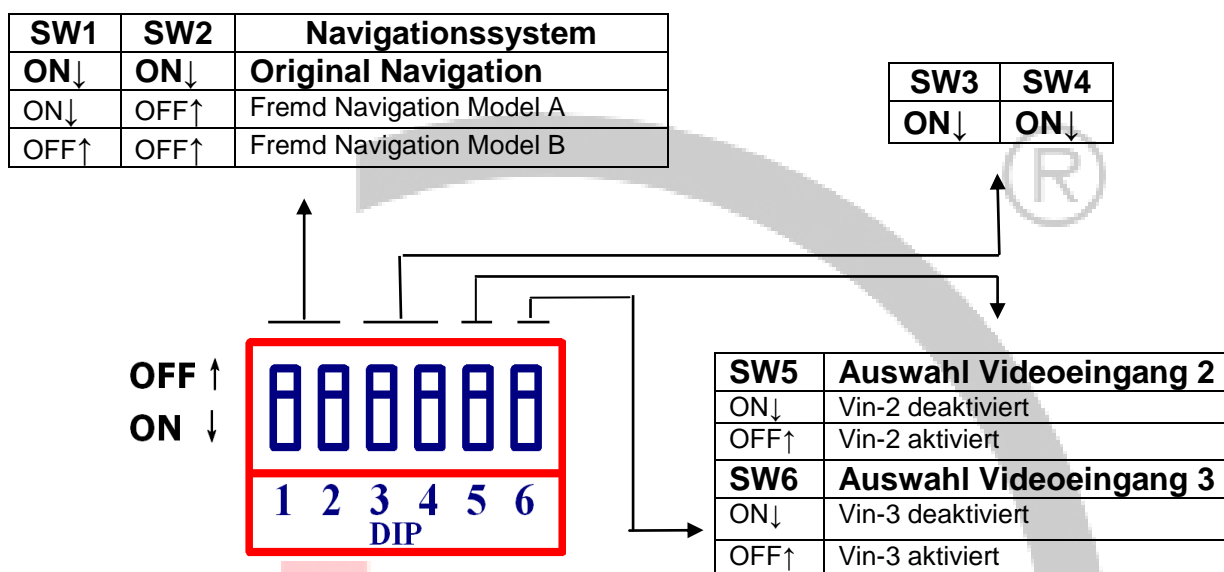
| SW1 | SW2 | Navigationssystem |
|---|---|---|
| ON↓ | ON↓ | Original Navigation |
| ON↓ | OFF↑ | Fremd Navigation Model A |
| OFF↑ | OFF↑ | Fremd Navigation Model B |

| SW3 | SW4 |
|---|---|
| ON↓ | ON↓ |

OFF ↑
ON ↓

1 2 3 4 5 6
DIP

| SW5 | Auswahl Videoeingang 2 |
|---|---|
| ON↓ | Vin-2 deaktiviert |
| OFF↑ | Vin-2 aktiviert |
| SW6 | Auswahl Videoeingang 3 |
| ON↓ | Vin-3 deaktiviert |
| OFF↑ | Vin-3 aktiviert |